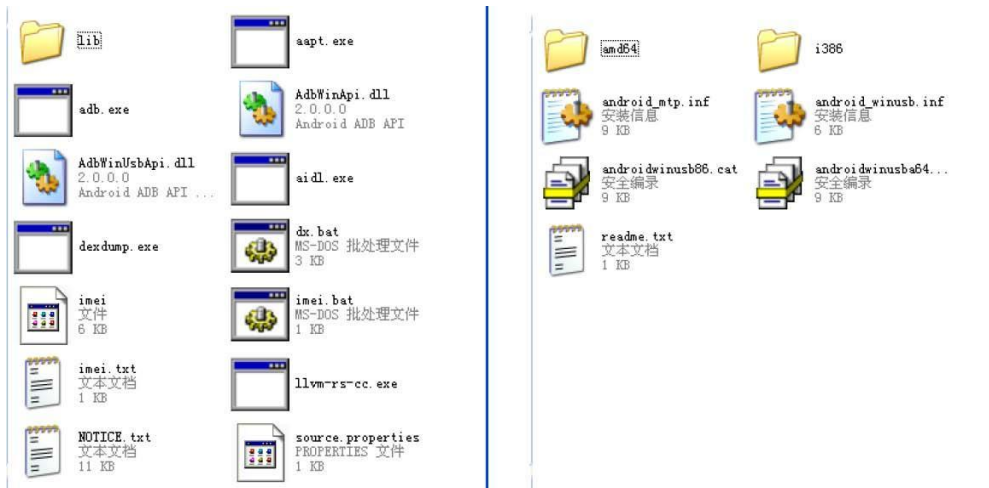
lib

aapt.exe

adb.exe

AdbWinApi.dll
2.0.0.0
Android ADB API

AdbWinUsbApi.dll
2.0.0.0
Android ADB API ...

aidl.exe

dexdump.exe

dx.bat
MS-DOS 批处理文件
3 KB

imei
文件
6 KB

imei.bat
MS-DOS 批处理文件
1 KB

imei.txt
文本文档
1 KB

llvm-rs-cc.exe

NOTICE.txt
文本文档
11 KB

source.properties
PROPERTIES 文件
1 KB

amd64

i386

android_mtp.inf
安装信息
9 KB

android_winusb.inf
安装信息
6 KB

androidwinusb86.cat
安全编录
9 KB

androidwinusba64...
安全编录
9 KB

readme.txt
文本文档
1 KB